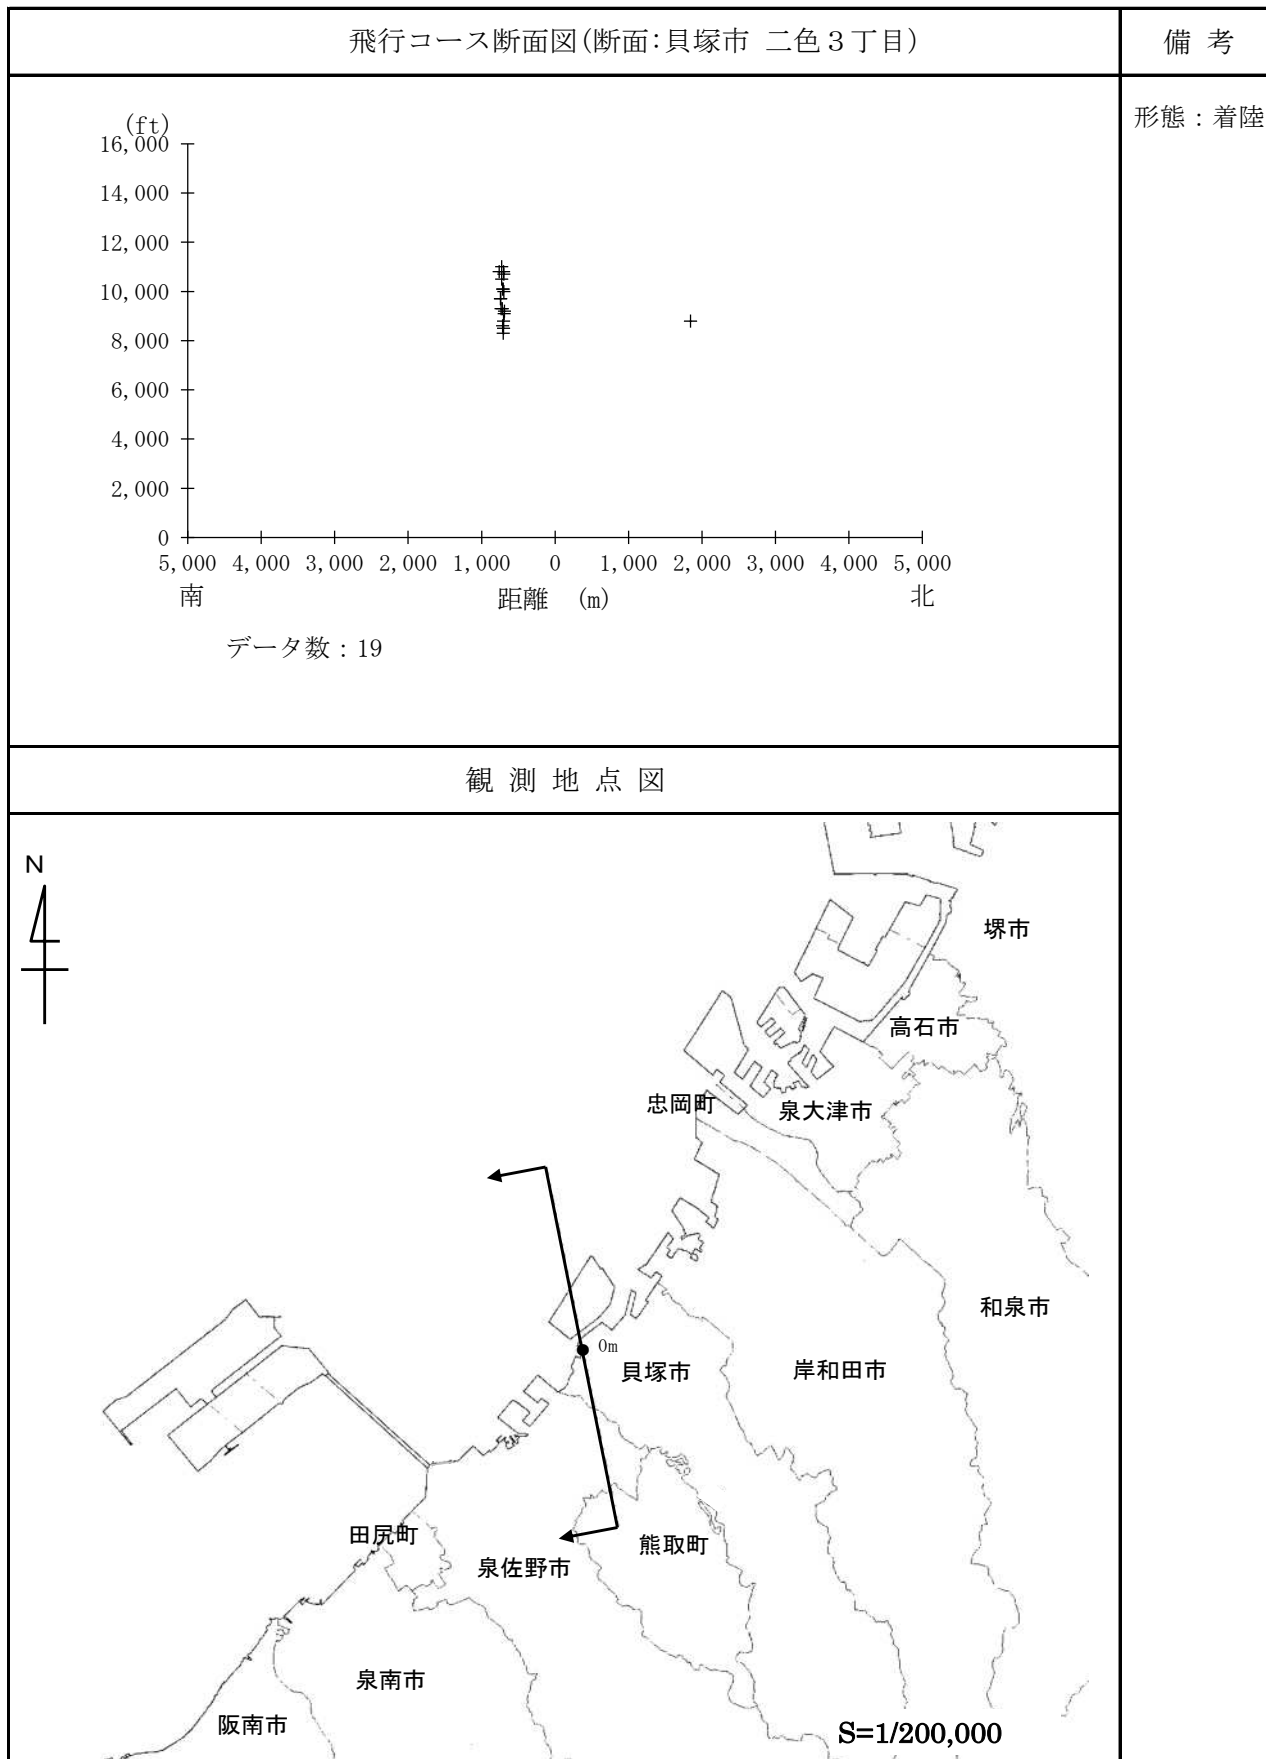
飛行コース断面図(断面:貝塚市 二色３丁目)

備 考

形態：着陸

(ft)
16,000
14,000
12,000
10,000
8,000
6,000
4,000
2,000
0

5,000 4,000 3,000 2,000 1,000 0 1,000 2,000 3,000 4,000 5,000
南 距離 (m) 北

データ数：19

観 測 地 点 図

N

堺市
高石市
忠岡町
泉大津市
和泉市
0m
貝塚市
岸和田市
田尻町
熊取町
泉佐野市
泉南市
阪南市
S=1/200,000